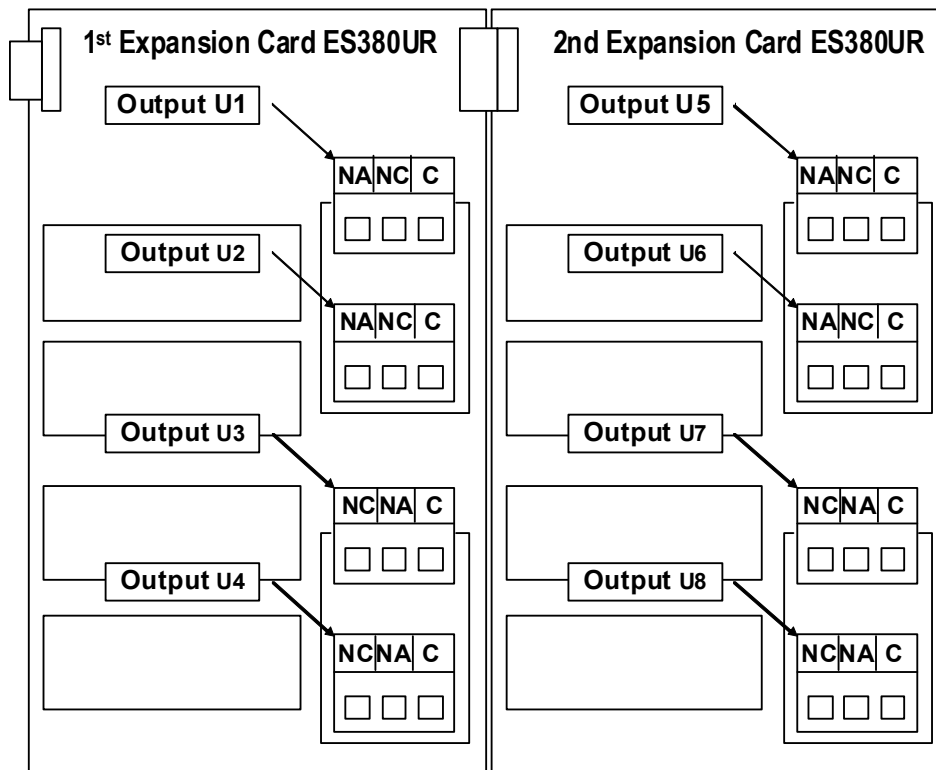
1st Expansion Card ES380UR

Output U1

NA NC C

Output U2

NA NC C

Output U3

NC NA C

Output U4

NC NA C

2nd Expansion Card ES380UR

Output U5

NA NC C

Output U6

NA NC C

Output U7

NC NA C

Output U8

NC NA C